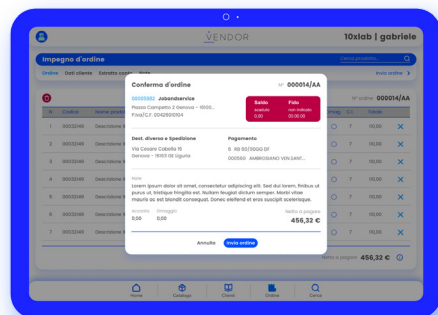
VENDOR

10xlab | gabriele

Impegno d'ordine

Cerca prodotto...

Ordine   Dati cliente   Estratto conto

Invia ordine

N°   Codice

1   00032149   Descrizione
2   00032149   Descrizione
3   00032149   Descrizione
4   00032149   Descrizione
5   00032149   Descrizione
6   00032149   Descrizione
7   00032149   Descrizione

N° ordine 000014/AA

Omag.   Q.t   Totale
7   110,00
7   110,00
7   110,00
7   110,00
7   110,00
7   110,00
7   110,00

Netto a pagare 456,32 €

Conferma d'ordine

N° 000014/AA

00005882 Jobandservice
Piazza Campetto 2 Genova - 16100...
P.IVA/C.F. 00429010104

Saldo
scaduto
0,00

Fido
non indicato
00,00,00

Dest. diversa e Spedizione
Via Cesare Cabella 15
Genova - 16101 GE Liguria

Pagamento
B   RB 60/90GG DF
000580   AMBROSIANO VEN.SANT...

Note
Lorem ipsum dolor sit amet, consectetur adipiscing elit. Sed dui lorem, finibus ut purus ut, tristique fringilla est. Nullam feugiat dictum semper. Morbi vitae mauris ac est blandit consequat. Donec eleifend et eros suscipit scelerisque.

Acconto   Omaggio
0,00   0,00

Netto a pagare
456,32 €

Annulla   Invia ordine

Home   Catalogo   Clienti   Ordine   Cerca